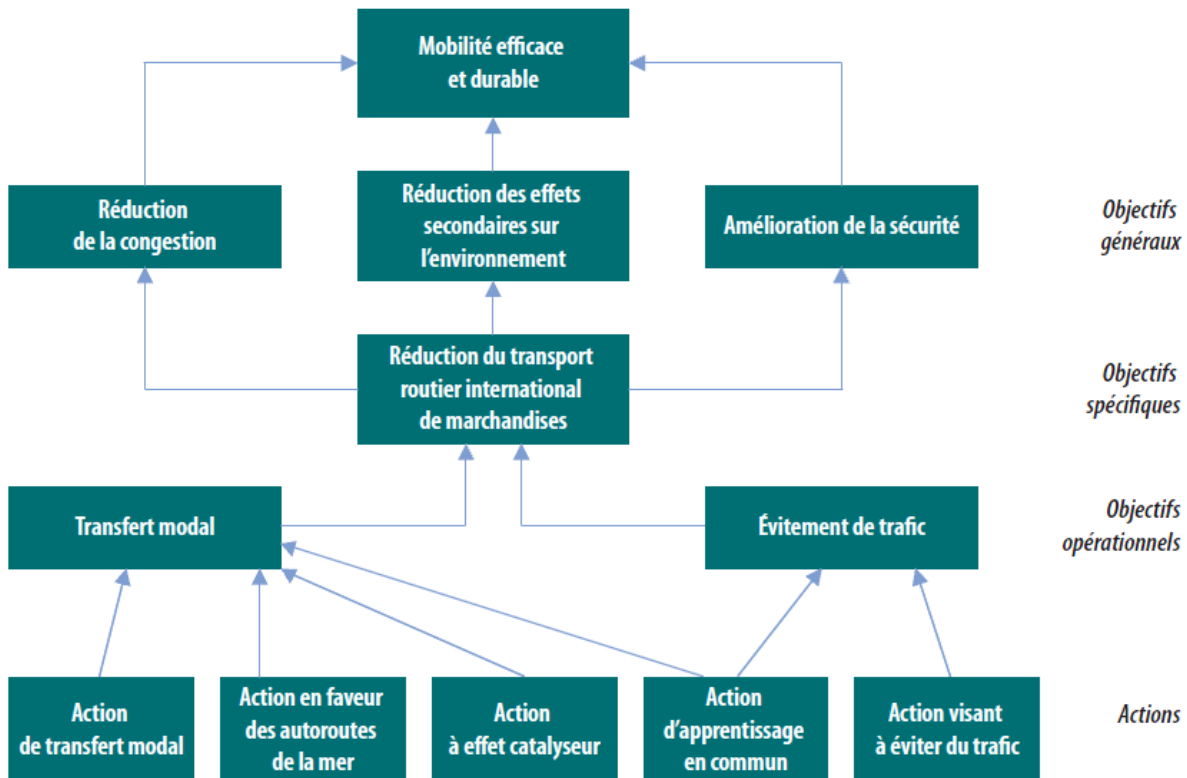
Mobilité efficace et durable

Réduction de la congestion

Réduction des effets secondaires sur l'environnement

Amélioration de la sécurité

Objectifs généraux

Réduction du transport routier international de marchandises

Objectifs spécifiques

Transfert modal

Évitement de trafic

Objectifs opérationnels

Action de transfert modal

Action en faveur des autoroutes de la mer

Action à effet catalyseur

Action d'apprentissage en commun

Action visant à éviter du trafic

Actions